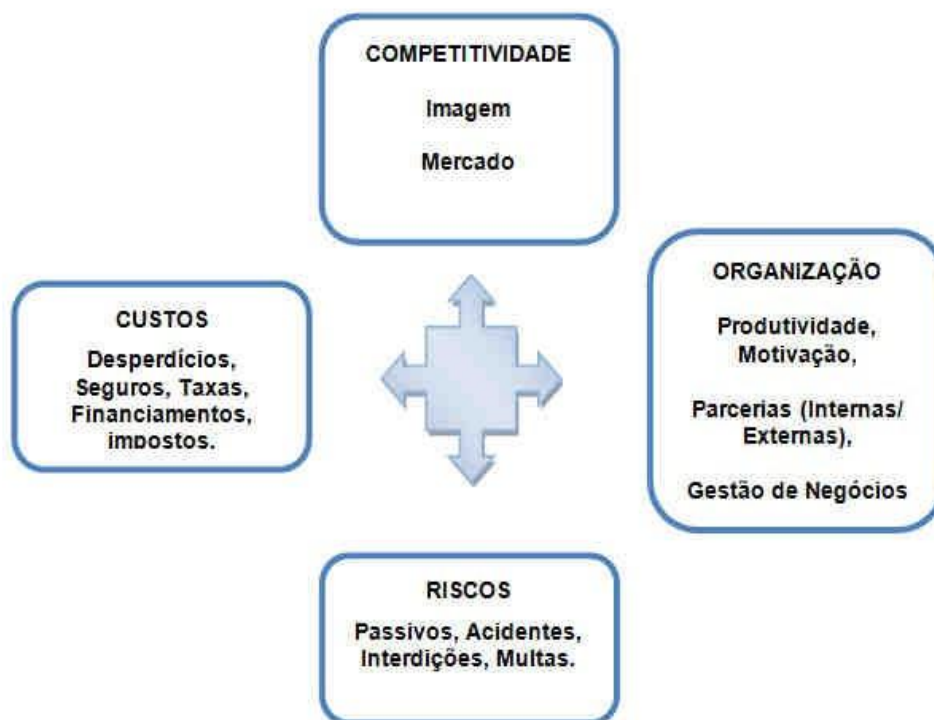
COMPETITIVIDADE

Imagem

Mercado

CUSTOS

Desperdícios, Seguros, Taxas, Financiamentos, impostos.

ORGANIZAÇÃO

Produtividade, Motivação,

Parcerias (Internas/ Externas),

Gestão de Negócios

RISCOS

Passivos, Acidentes, Interdições, Multas.